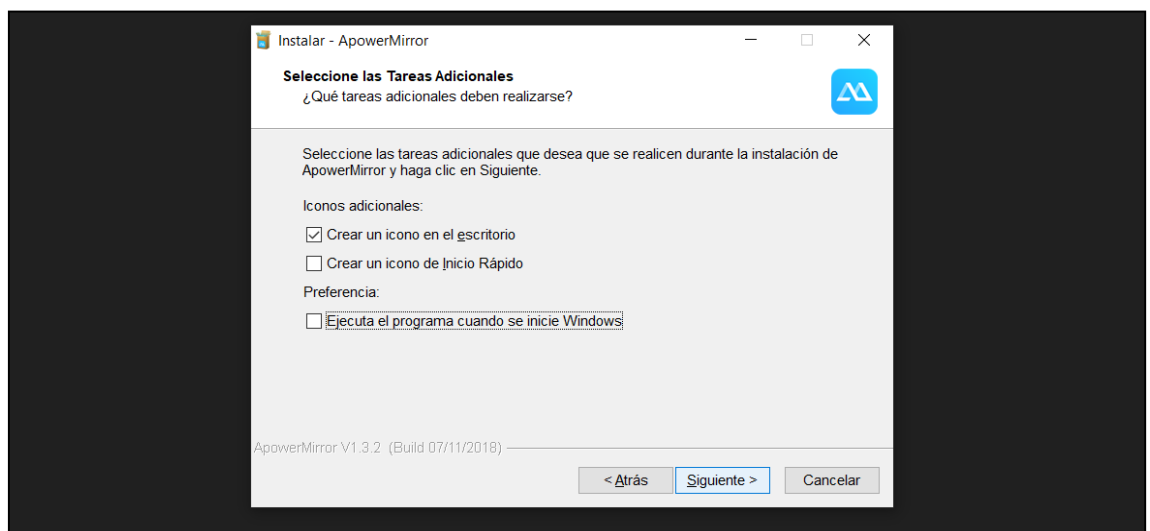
Instalar - ApowerMirror

Seleccione las Tareas Adicionales
¿Qué tareas adicionales deben realizarse?

Seleccione las tareas adicionales que desea que se realicen durante la instalación de ApowerMirror y haga clic en Siguiente.

Iconos adicionales:

Crear un icono en el escritorio

Crear un icono de Inicio Rápido

Preferencia:

Ejecuta el programa cuando se inicie Windows

ApowerMirror V1.3.2 (Build 07/11/2018)

< Atrás | Siguiente > | Cancelar